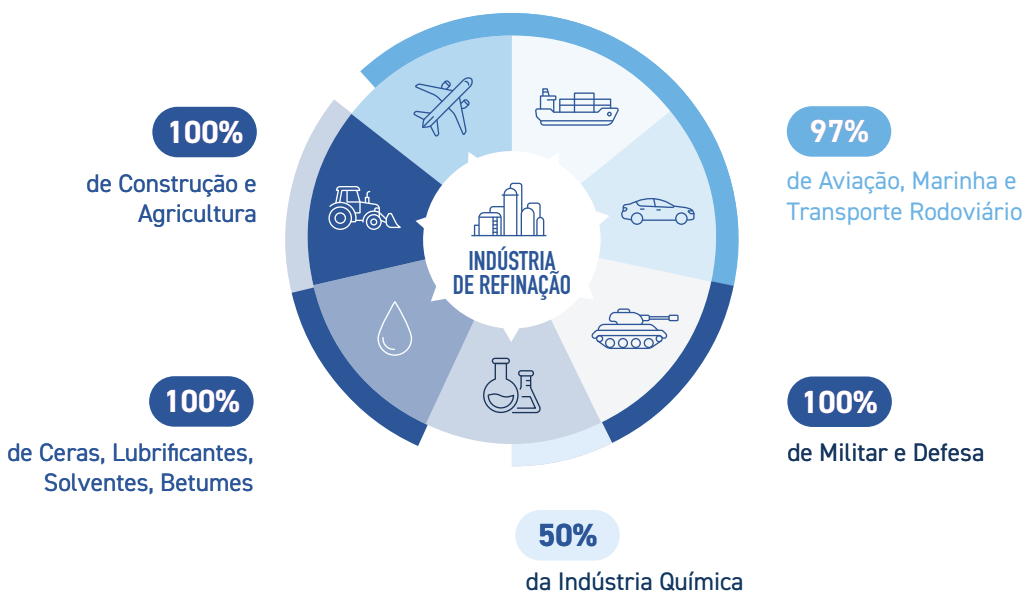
100%

de Construção e Agricultura

97%

de Aviação, Marinha e Transporte Rodoviário

INDÚSTRIA DE REFINAÇÃO

100%

de Ceras, Lubrificantes, Solventes, Betumes

100%

de Militar e Defesa

50%

da Indústria Química